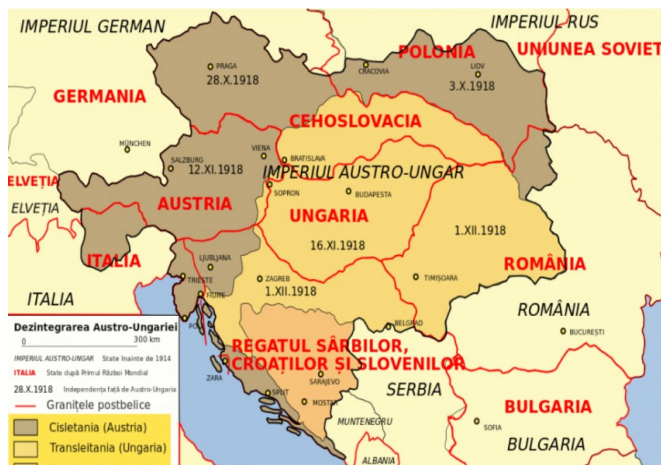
IMPERIUL GERMAN
IMPERIUL RUS
POLONIA
UNIUNEA SOVIET
PRAGA
28.X.1918
CRACOVIA
LIOV
3.X.1918
GERMANIA
CEHOSLOVACIA
MÜNCHEN
SALZBURG
12.XI.1918
VIENA
BRATISLAVA
IMPERIUL AUSTRO-UNGAR
ELVEȚIA
ELVEȚIA
SOPRON
BUDAPESTA
AUSTRIA
UNGARIA
16.XI.1918
1.XII.1918
ITALIA
LJUBLJANA
ZAGREB
1.XII.1918
TIMIȘOARA
ROMÂNIA
TRIESTE
FIUME
ITALIA
ROMÂNIA
Dezintegrarea Austro-Ungariei
0 300 km
IMPERIUL AUSTRO-UNGAR State înainte de 1914
ITALIA State după Primul Război Mondial
28.X.1918 Independența față de Austro-Ungaria
Granițele postbelice
Cisletania (Austria)
Transleitania (Ungaria)
BELGRAD
BUCUREȘTI
REGATUL SÂRBILOR, CROAȚILOR ȘI SLOVENILOR
ZARA
SPLIT
SARAJEVO
SERBIA
MOSTAR
MUNTENEGRU
BULGARIA
SOFIA
BULGARIA
ALBANIA